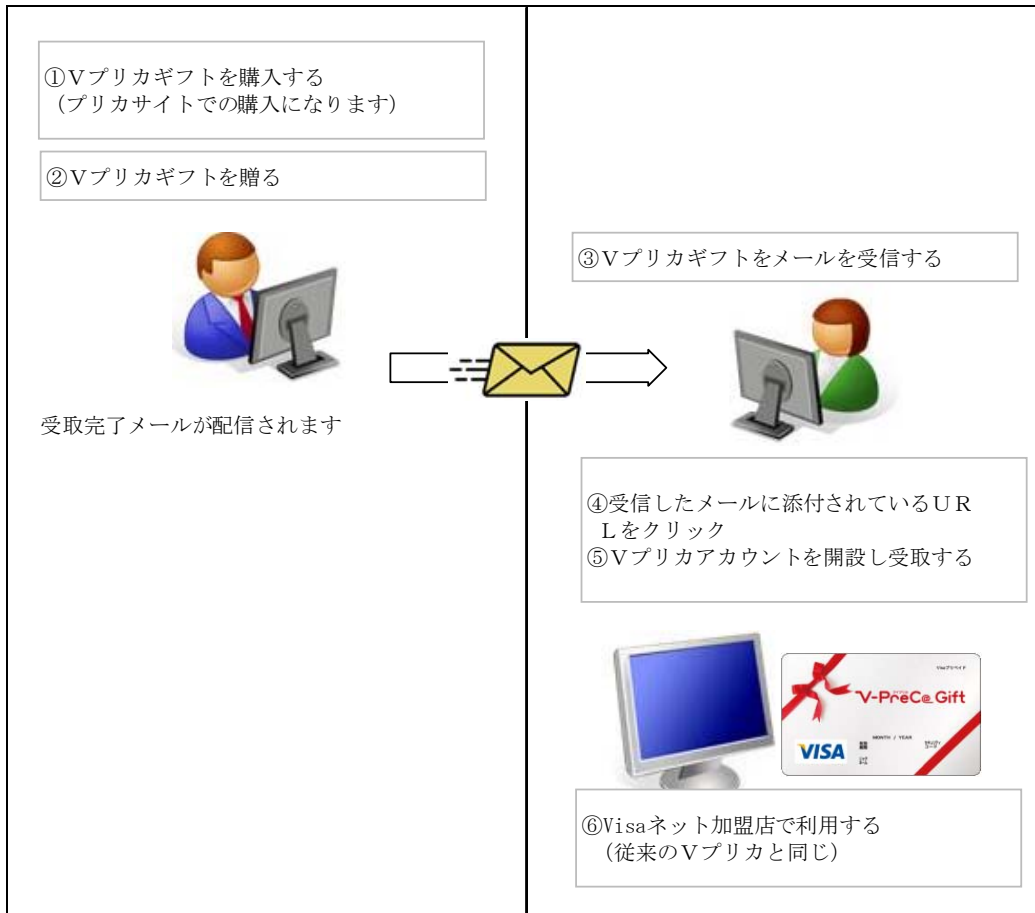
①Vプリカギフトを購入する
（プリカサイトでの購入になります）

②Vプリカギフトを贈る

③Vプリカギフトをメールを受信する

受取完了メールが配信されます

④受信したメールに添付されているURLをクリック
⑤Vプリカアカウントを開設し受取する

Visaプリペイド
V-PreCa Gift
MONTH / YEAR
VISA

⑥Visaネット加盟店で利用する
（従来のVプリカと同じ）